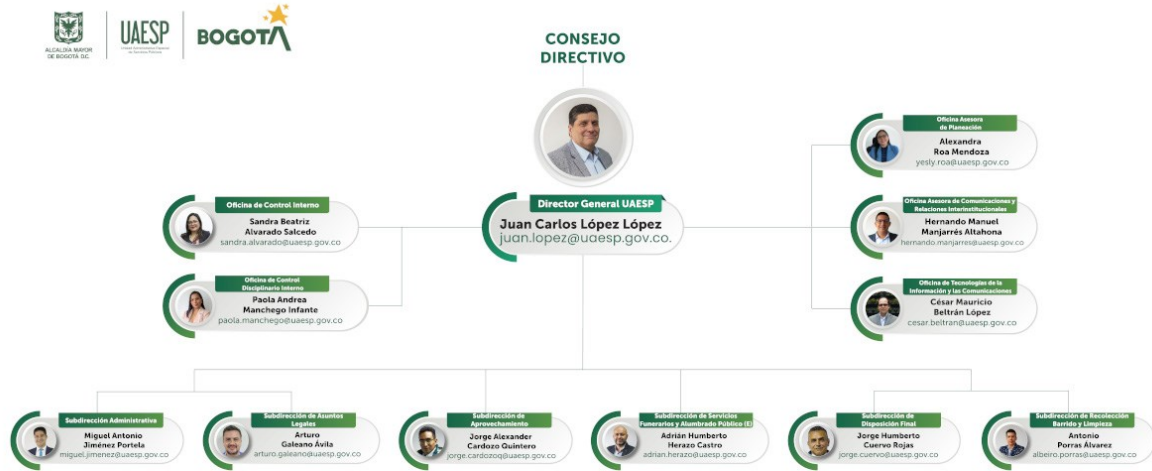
ALCALDÍA MAYOR DE BOGOTÁ D.C.

UAESP
Unidad Administrativa Especial de Servicios Públicos

BOGOTÁ

CONSEJO DIRECTIVO

Director General UAESP
Juan Carlos López López
juan.lopez@uaesp.gov.co.

Oficina de Control Interno
Sandra Beatriz Alvarado Salcedo
sandra.alvarado@uaesp.gov.co

Oficina de Control Disciplinario Interno
Paola Andrea Manchego Infante
paola.manchego@uaesp.gov.co

Oficina Asesora de Planeación
Alexandra Roa Mendoza
yesly.roa@uaesp.gov.co

Oficina Asesora de Comunicaciones y Relaciones Interinstitucionales
Hernando Manuel Manjarrés Altahona
hernando.manjarres@uaesp.gov.co

Oficina de Tecnologías de la Información y las Comunicaciones
César Mauricio Beltrán López
cesar.beltran@uaesp.gov.co

Subdirección Administrativa
Miguel Antonio Jiménez Portela
miguel.jimenez@uaesp.gov.co

Subdirección de Asuntos Legales
Arturo Galeano Ávila
arturo.galeano@uaesp.gov.co

Subdirección de Aprovechamiento
Jorge Alexander Cardozo Quintero
jorge.cardozoq@uaesp.gov.co

Subdirección de Servicios Funerarios y Alumbrado Público (E)
Adrián Humberto Herazo Castro
adrian.herazo@uaesp.gov.co

Subdirección de Disposición Final
Jorge Humberto Cuervo Rojas
jorge.cuervo@uaesp.gov.co

Subdirección de Recolección Barrido y Limpieza
Antonio Porras Álvarez
albeiro.porras@uaesp.gov.co